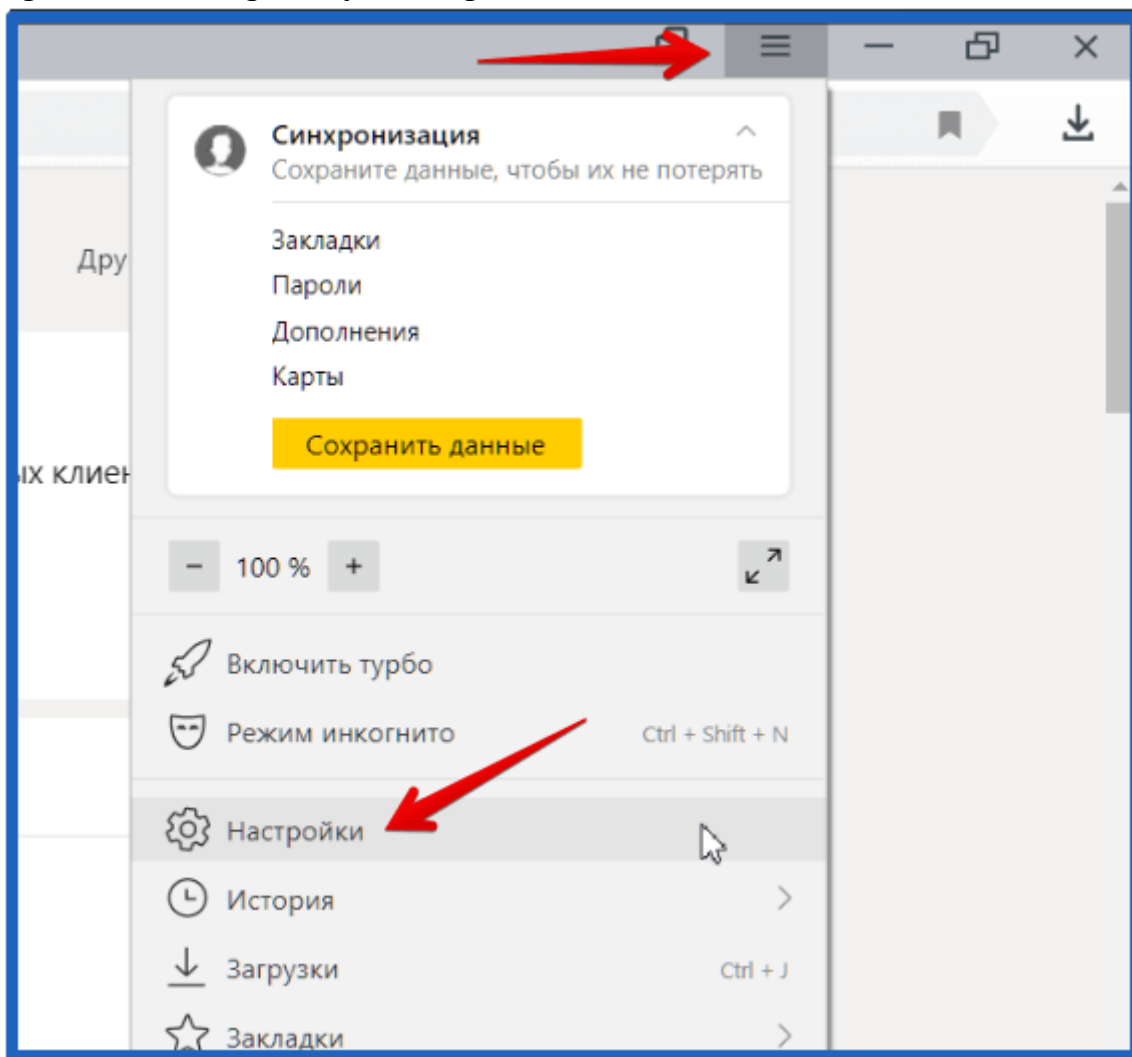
Дру

ых клиен

Синхронизация
Сохраните данные, чтобы их не потерять

Закладки
Пароли
Дополнения
Карты

Сохранить данные

− 100 % +

Включить турбо
Режим инкогнито Ctrl + Shift + N

Настройки
История
Загрузки Ctrl + J
Закладки